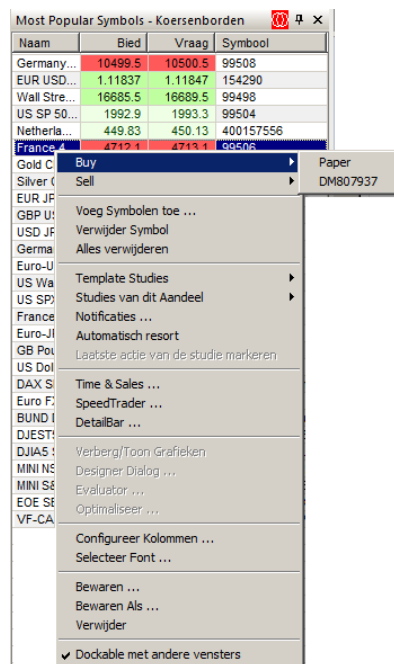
Most Popular Symbols - Koersenborden

| Naam | Bied | Vraag | Symbool |
|---|---|---|---|
| Germany... | 10499.5 | 10500.5 | 99508 |
| EUR USD... | 1.11837 | 1.11847 | 154290 |
| Wall Stre... | 16685.5 | 16689.5 | 99498 |
| US SP 50... | 1992.9 | 1993.3 | 99504 |
| Netherla... | 449.83 | 450.13 | 400157556 |
| France 4... | 4712.1 | 4713.1 | 99506 |
| Gold C | | | |
| Silver C | | | |
| EUR JP | | | |
| GBP US | | | |
| USD JP | | | |
| Germa | | | |
| Euro-U | | | |
| US Wa | | | |
| US SPX | | | |
| France | | | |
| Euro-JI | | | |
| GB Pou | | | |
| US Dol | | | |
| DAX S | | | |
| Euro F | | | |
| BUND | | | |
| DJEST | | | |
| DJIA5 | | | |
| MINI NS | | | |
| MINI S8 | | | |
| EOE SE | | | |
| VF-CA | | | |

Buy
Sell
Paper
DM807937
Voeg Symbolen toe ...
Verwijder Symbol
Alles verwijderen
Template Studies
Studies van dit Aandeel
Notificaties ...
Automatisch resort
Laatste actie van de studie markeren
Time & Sales ...
SpeedTrader ...
DetailBar ...
Verberg/Toon Grafieken
Designer Dialog ...
Evaluator ...
Optimaliseer ...
Configureer Kolommen ...
Selecteer Font ...
Bewaren ...
Bewaren Als ...
Verwijder
Dockable met andere vensters